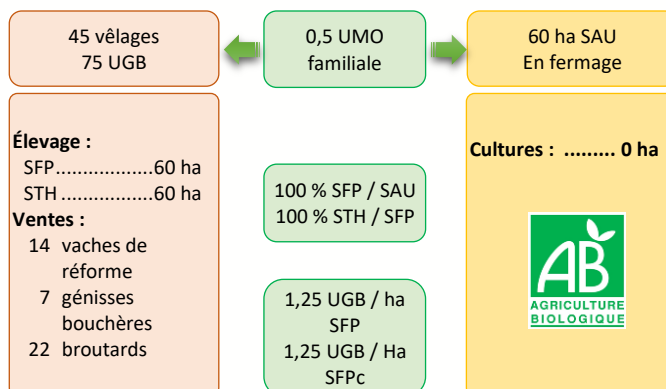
45 vêlages
75 UGB

0,5 UMO
familiale

60 ha SAU
En fermage

Élevage :
SFP.................60 ha
STH ................60 ha
Ventes :
14 vaches de réforme
7 génisses bouchères
22 broutards

100 % SFP / SAU
100 % STH / SFP

1,25 UGB / ha SFP
1,25 UGB / Ha SFPc

Cultures : ......... 0 ha

AB
AGRICULTURE
BIOLOGIQUE